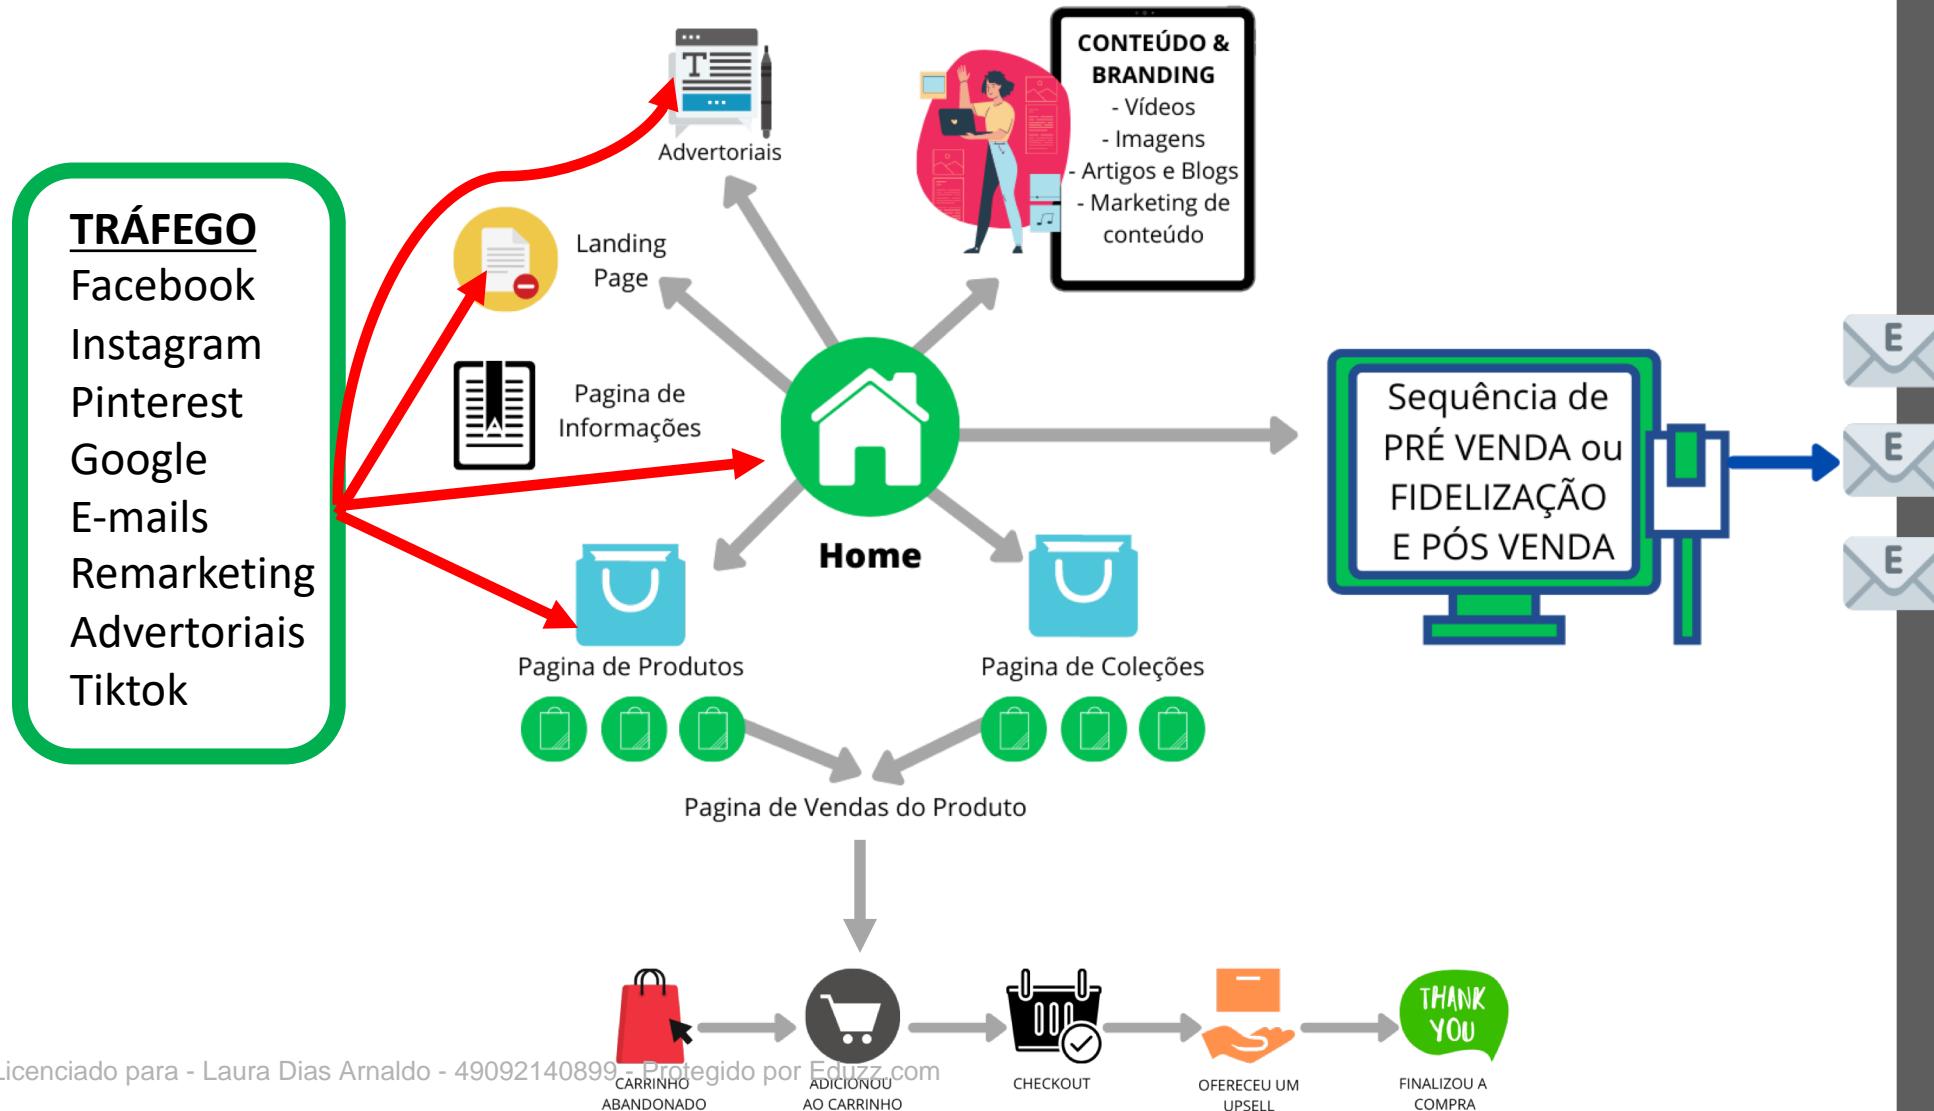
TRÁFEGO
Facebook
Instagram
Pinterest
Google
E-mails
Remarketing
Advertoriais
Tiktok

Advertoriais

Landing Page

Pagina de Informações

CONTEÚDO & BRANDING
- Vídeos
- Imagens
- Artigos e Blogs
- Marketing de conteúdo

Home

Sequência de PRÉ VENDA ou FIDELIZAÇÃO E PÓS VENDA

E
E
E

Pagina de Produtos

Pagina de Coleções

Pagina de Vendas do Produto

CARRINHO ABANDONADO

ADICIONOU AO CARRINHO

CHECKOUT

OFERECEU UM UPSELL

THANK YOU

FINALIZOU A COMPRA

Licenciado para - Laura Dias Arnaldo - 49092140899 - Protegido por Eduzz.com